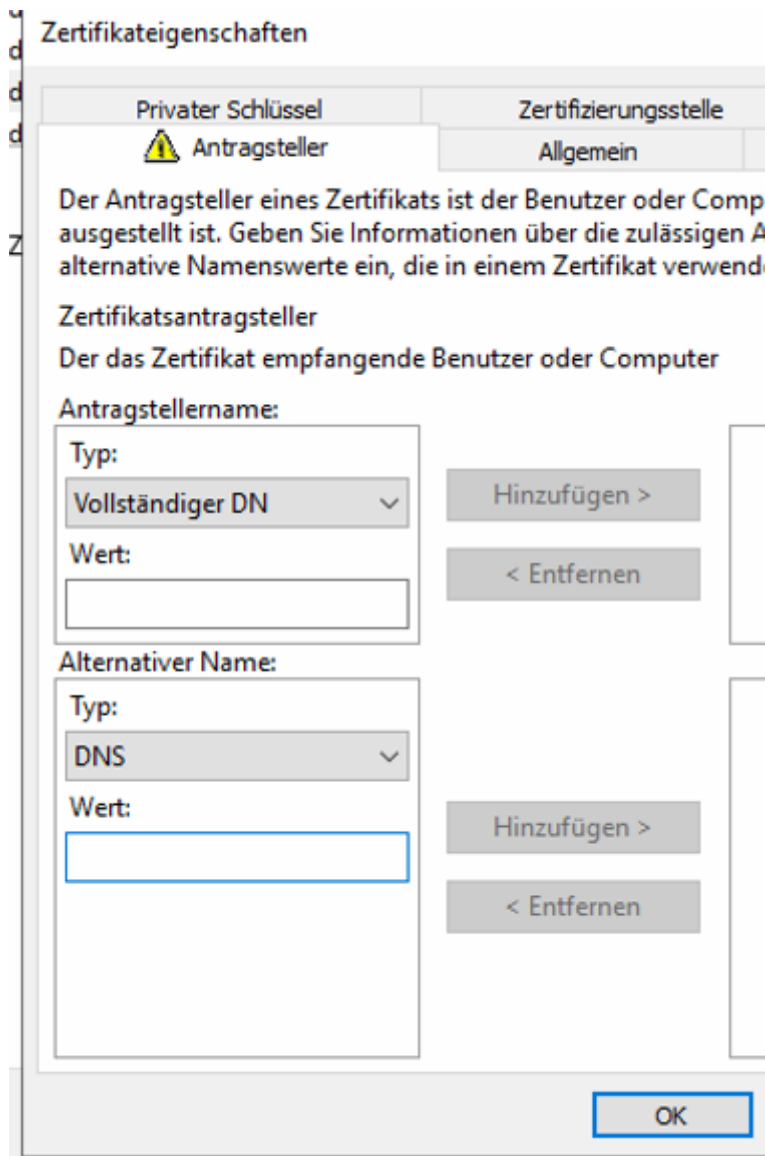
Zertifikateigenschaften

Privater Schlüssel | Zertifizierungsstelle
Antragsteller | Allgemein

Der Antragsteller eines Zertifikats ist der Benutzer oder Comp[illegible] ausgestellt ist. Geben Sie Informationen über die zulässigen A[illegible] alternative Namenswerte ein, die in einem Zertifikat verwend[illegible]

Zertifikatsantragsteller

Der das Zertifikat empfangende Benutzer oder Computer

Antragstellername:

Typ:

Vollständiger DN

Wert:

Hinzufügen >

< Entfernen

Alternativer Name:

Typ:

DNS

Wert:

Hinzufügen >

< Entfernen

OK